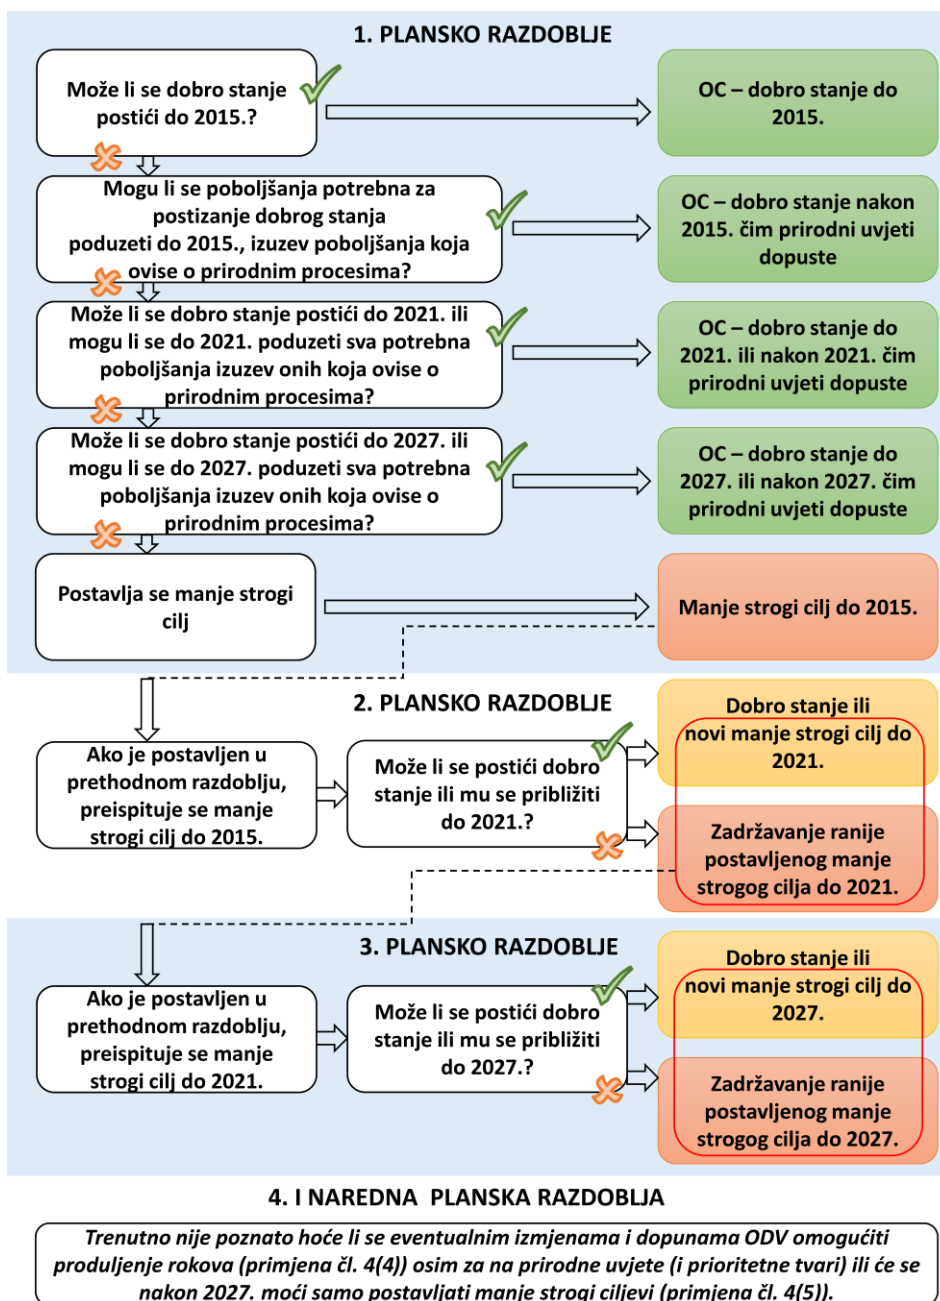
1. PLANSKO RAZDOBLJE

Može li se dobro stanje postići do 2015.?

OC – dobro stanje do 2015.

Mogu li se poboljšanja potrebna za postizanje dobrog stanja poduzeti do 2015., izuzev poboljšanja koja ovise o prirodnim procesima?

OC – dobro stanje nakon 2015. čim prirodni uvjeti dopuste

Može li se dobro stanje postići do 2021. ili mogu li se do 2021. poduzeti sva potrebna poboljšanja izuzev onih koja ovise o prirodnim procesima?

OC – dobro stanje do 2021. ili nakon 2021. čim prirodni uvjeti dopuste

Može li se dobro stanje postići do 2027. ili mogu li se do 2027. poduzeti sva potrebna poboljšanja izuzev onih koja ovise o prirodnim procesima?

OC – dobro stanje do 2027. ili nakon 2027. čim prirodni uvjeti dopuste

Postavlja se manje strogi cilj

Manje strogi cilj do 2015.

2. PLANSKO RAZDOBLJE

Ako je postavljen u prethodnom razdoblju, preispituje se manje strogi cilj do 2015.

Može li se postići dobro stanje ili mu se približiti do 2021.?

Dobro stanje ili novi manje strogi cilj do 2021.

Zadržavanje ranije postavljenog manje strogog cilja do 2021.

3. PLANSKO RAZDOBLJE

Ako je postavljen u prethodnom razdoblju, preispituje se manje strogi cilj do 2021.

Može li se postići dobro stanje ili mu se približiti do 2027.?

Dobro stanje ili novi manje strogi cilj do 2027.

Zadržavanje ranije postavljenog manje strogog cilja do 2027.

4. I NAREDNA PLANSKA RAZDOBLJA

Trenutno nije poznato hoće li se eventualnim izmjenama i dopunama ODV omogućiti produljenje rokova (primjena čl. 4(4)) osim za na prirodne uvjete (i prioritetne tvari) ili će se nakon 2027. moći samo postavljati manje strogi ciljevi (primjena čl. 4(5)).